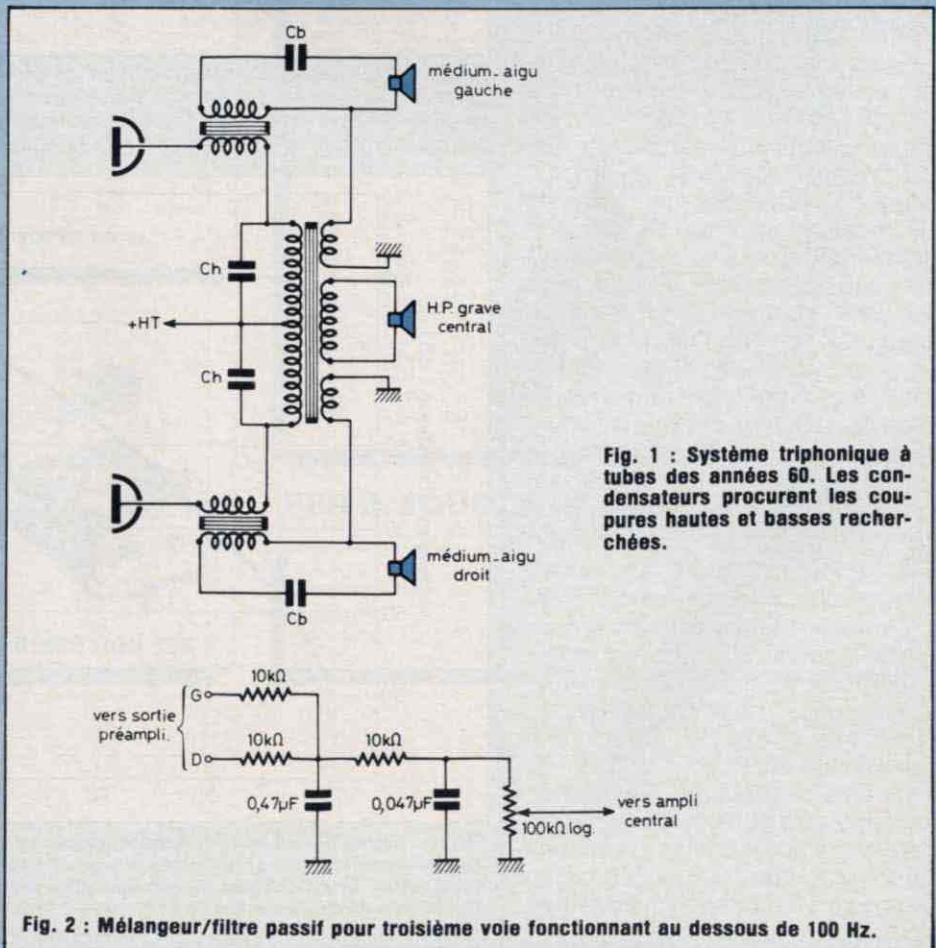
Cb

médium_aigu gauche

Ch

+HT

H.P. grave central

Ch

Fig. 1 : Système triphonique à tubes des années 60. Les condensateurs procurent les coupures hautes et basses recherchées.

médium_aigu droit

Cb

10kΩ

G

vers sortie préampli.

D

10kΩ

10kΩ

0,47µF

0,047µF

100kΩ log.

vers ampli central

Fig. 2 : Mélangeur/filtre passif pour troisième voie fonctionnant au dessous de 100 Hz.